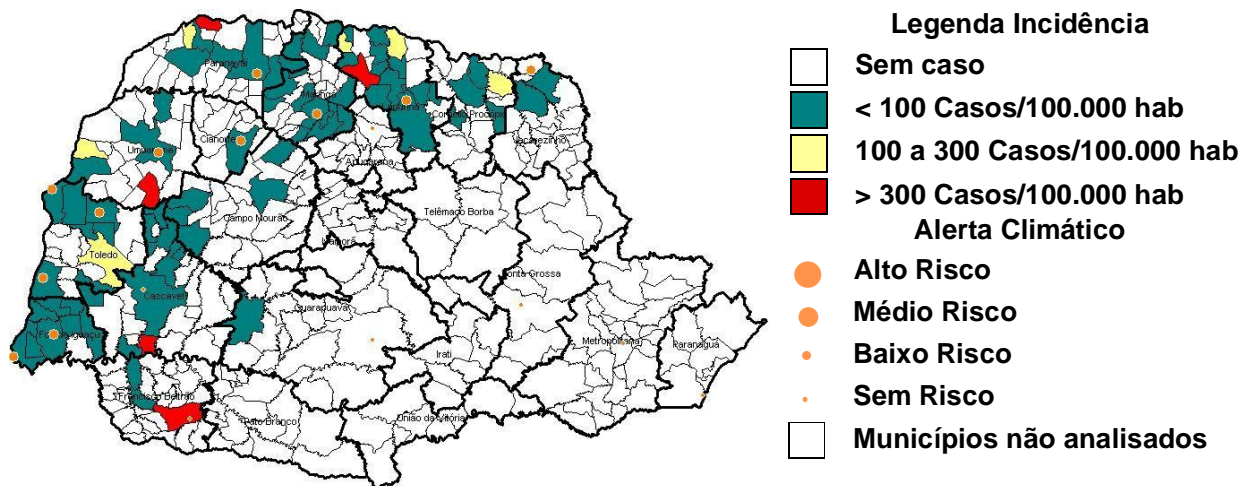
Paranavaí
Maringá
Apucarana
Cornélio Procópio
Jacarezinho
Umuarama
Cianorte
Campo Mourão
Telêmaco Borba
Ivaiporã
Toledo
Cascavel
Ponta Grossa
Guarapuava
Foz do Iguaçu
Irati
Metropolitana
Paranaguá
Francisco Beltrão
Pato Branco
União da Vitória

Legenda Incidência
Sem caso
< 100 Casos/100.000 hab
100 a 300 Casos/100.000 hab
> 300 Casos/100.000 hab
Alerta Climático
Alto Risco
Médio Risco
Baixo Risco
Sem Risco
Municípios não analisados